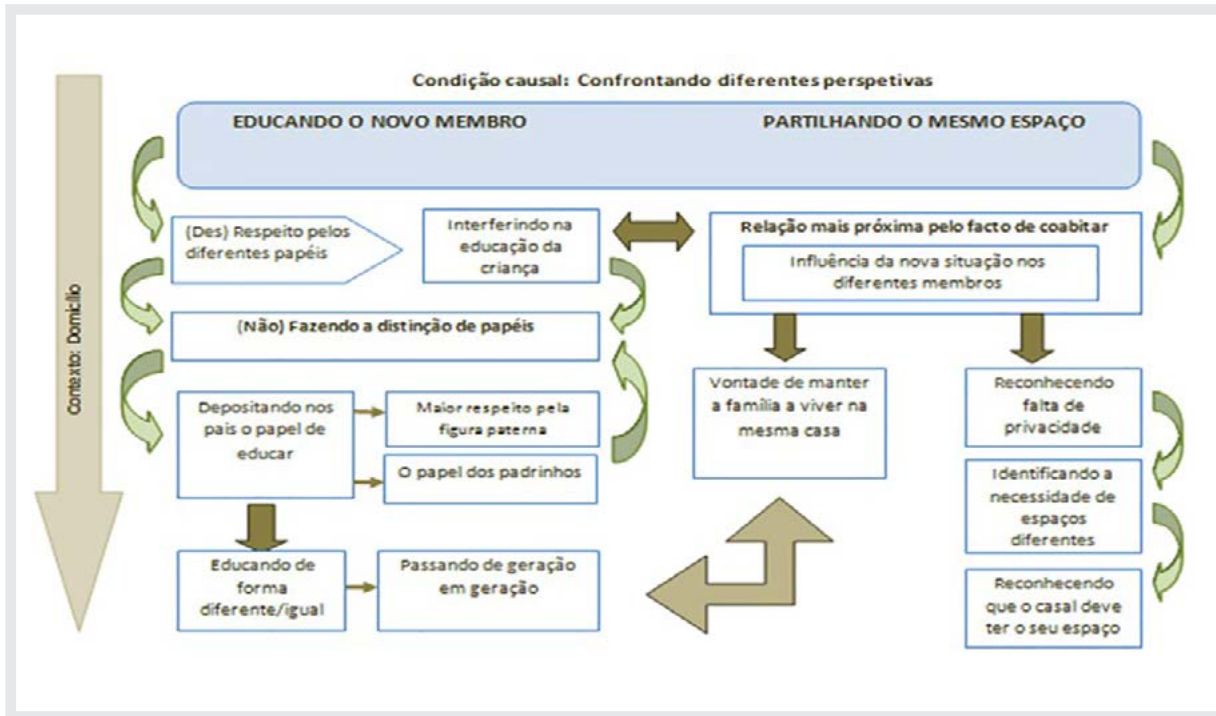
Condição causal: Confrontando diferentes perspetivas

EDUCANDO O NOVO MEMBRO

PARTILHANDO O MESMO ESPAÇO

Contexto: Domicílio

(Des) Respeito pelos diferentes papéis

Interferindo na educação da criança

Relação mais próxima pelo facto de coabitar

Influência da nova situação nos diferentes membros

(Não) Fazendo a distinção de papéis

Depositando nos pais o papel de educar

Maior respeito pela figura paterna

O papel dos padrinhos

Vontade de manter a família a viver na mesma casa

Reconhecendo falta de privacidade

Identificando a necessidade de espaços diferentes

Reconhecendo que o casal deve ter o seu espaço

Educando de forma diferente/igual

Passando de geração em geração